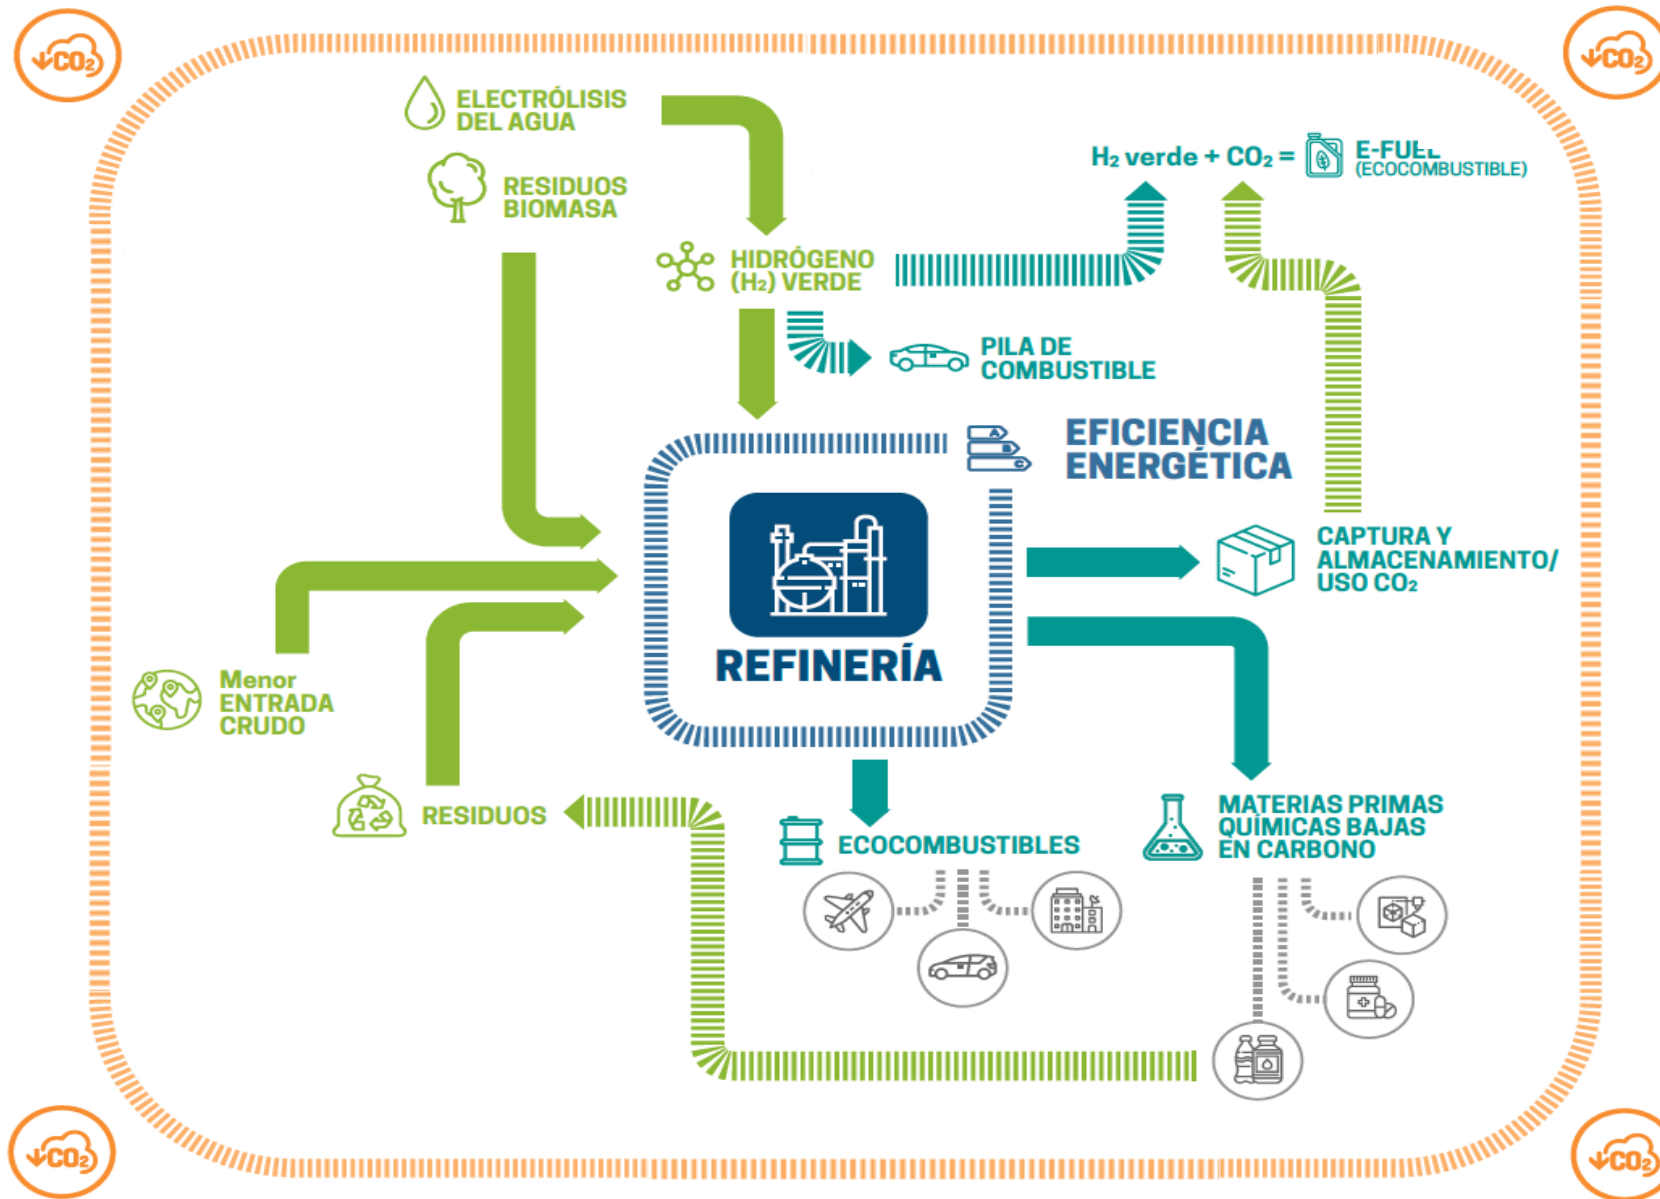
$CO_2$

$CO_2$

ELECTRÓLISIS DEL AGUA

RESIDUOS BIOMASA

HIDRÓGENO ($H_2$) VERDE

$H_2$ verde + $CO_2$ = E-FUEL (ECOCOMBUSTIBLE)

PILA DE COMBUSTIBLE

EFICIENCIA ENERGÉTICA

REFINERÍA

CAPTURA Y ALMACENAMIENTO/ USO $CO_2$

Menor ENTRADA CRUDO

RESIDUOS

ECOCOMBUSTIBLES

MATERIAS PRIMAS QUÍMICAS BAJAS EN CARBONO

$CO_2$

$CO_2$